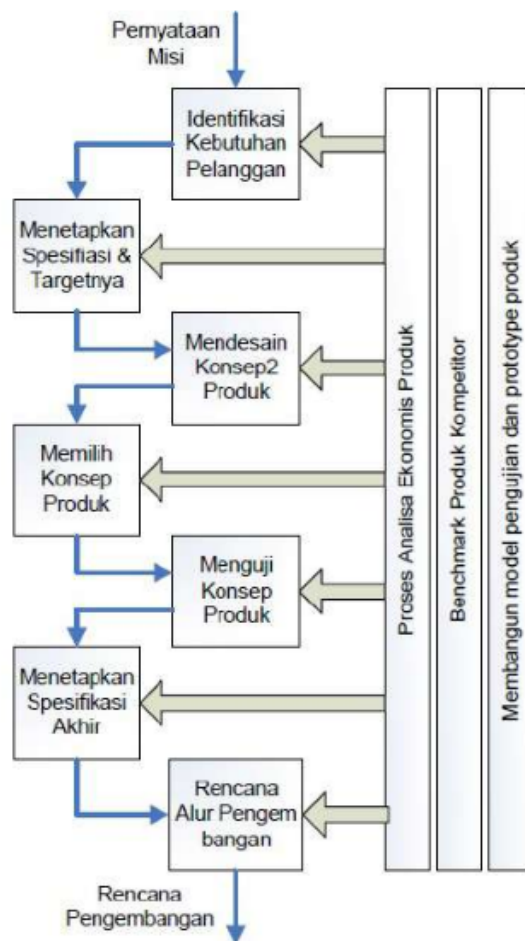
Pernyataan Misi

Identifikasi Kebutuhan Pelanggan

Menetapkan Spesifiasi & Targetnya

Mendesain Konsep2 Produk

Memilih Konsep Produk

Menguji Konsep Produk

Menetapkan Spesifikasi Akhir

Rencana Alur Pengem bangan

Rencana Pengembangan

Proses Analisa Ekonomis Produk

Benchmark Produk Kompetitor

Membangun model pengujian dan prototype produk